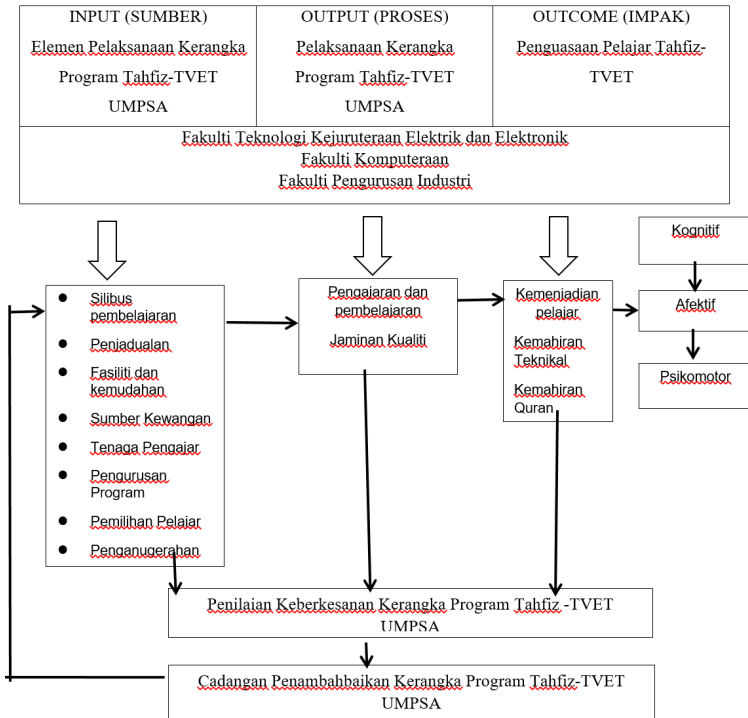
| INPUT (SUMBER) Elemen Pelaksanaan Kerangka Program Tahfiz-TVET UMPSA | OUTPUT (PROSES) Pelaksanaan Kerangka Program Tahfiz-TVET UMPSA | OUTCOME (IMPAK) Penguasaan Pelajar Tahfiz-TVET |
|---|---|---|
| Fakulti Teknologi Kejuruteraan Elektrik dan Elektronik Fakulti Komputeraan Fakulti Pengurusan Industri | | |

- Silibus pembelajaran
- Penjadualan
- Fasiliti dan kemudahan
- Sumber Kewangan
- Tenaga Pengajar
- Pengurusan Program
- Pemilihan Pelajar
- Penganugerahan

Pengajaran dan pembelajaran

Jaminan Kualiti

Kemenjadian pelajar

Kemahiran Teknikal

Kemahiran Quran

Kognitif

Afektif

Psikomotor

Penilaian Keberkesanan Kerangka Program Tahfiz -TVET UMPSA

Cadangan Penambahbaikan Kerangka Program Tahfiz-TVET UMPSA